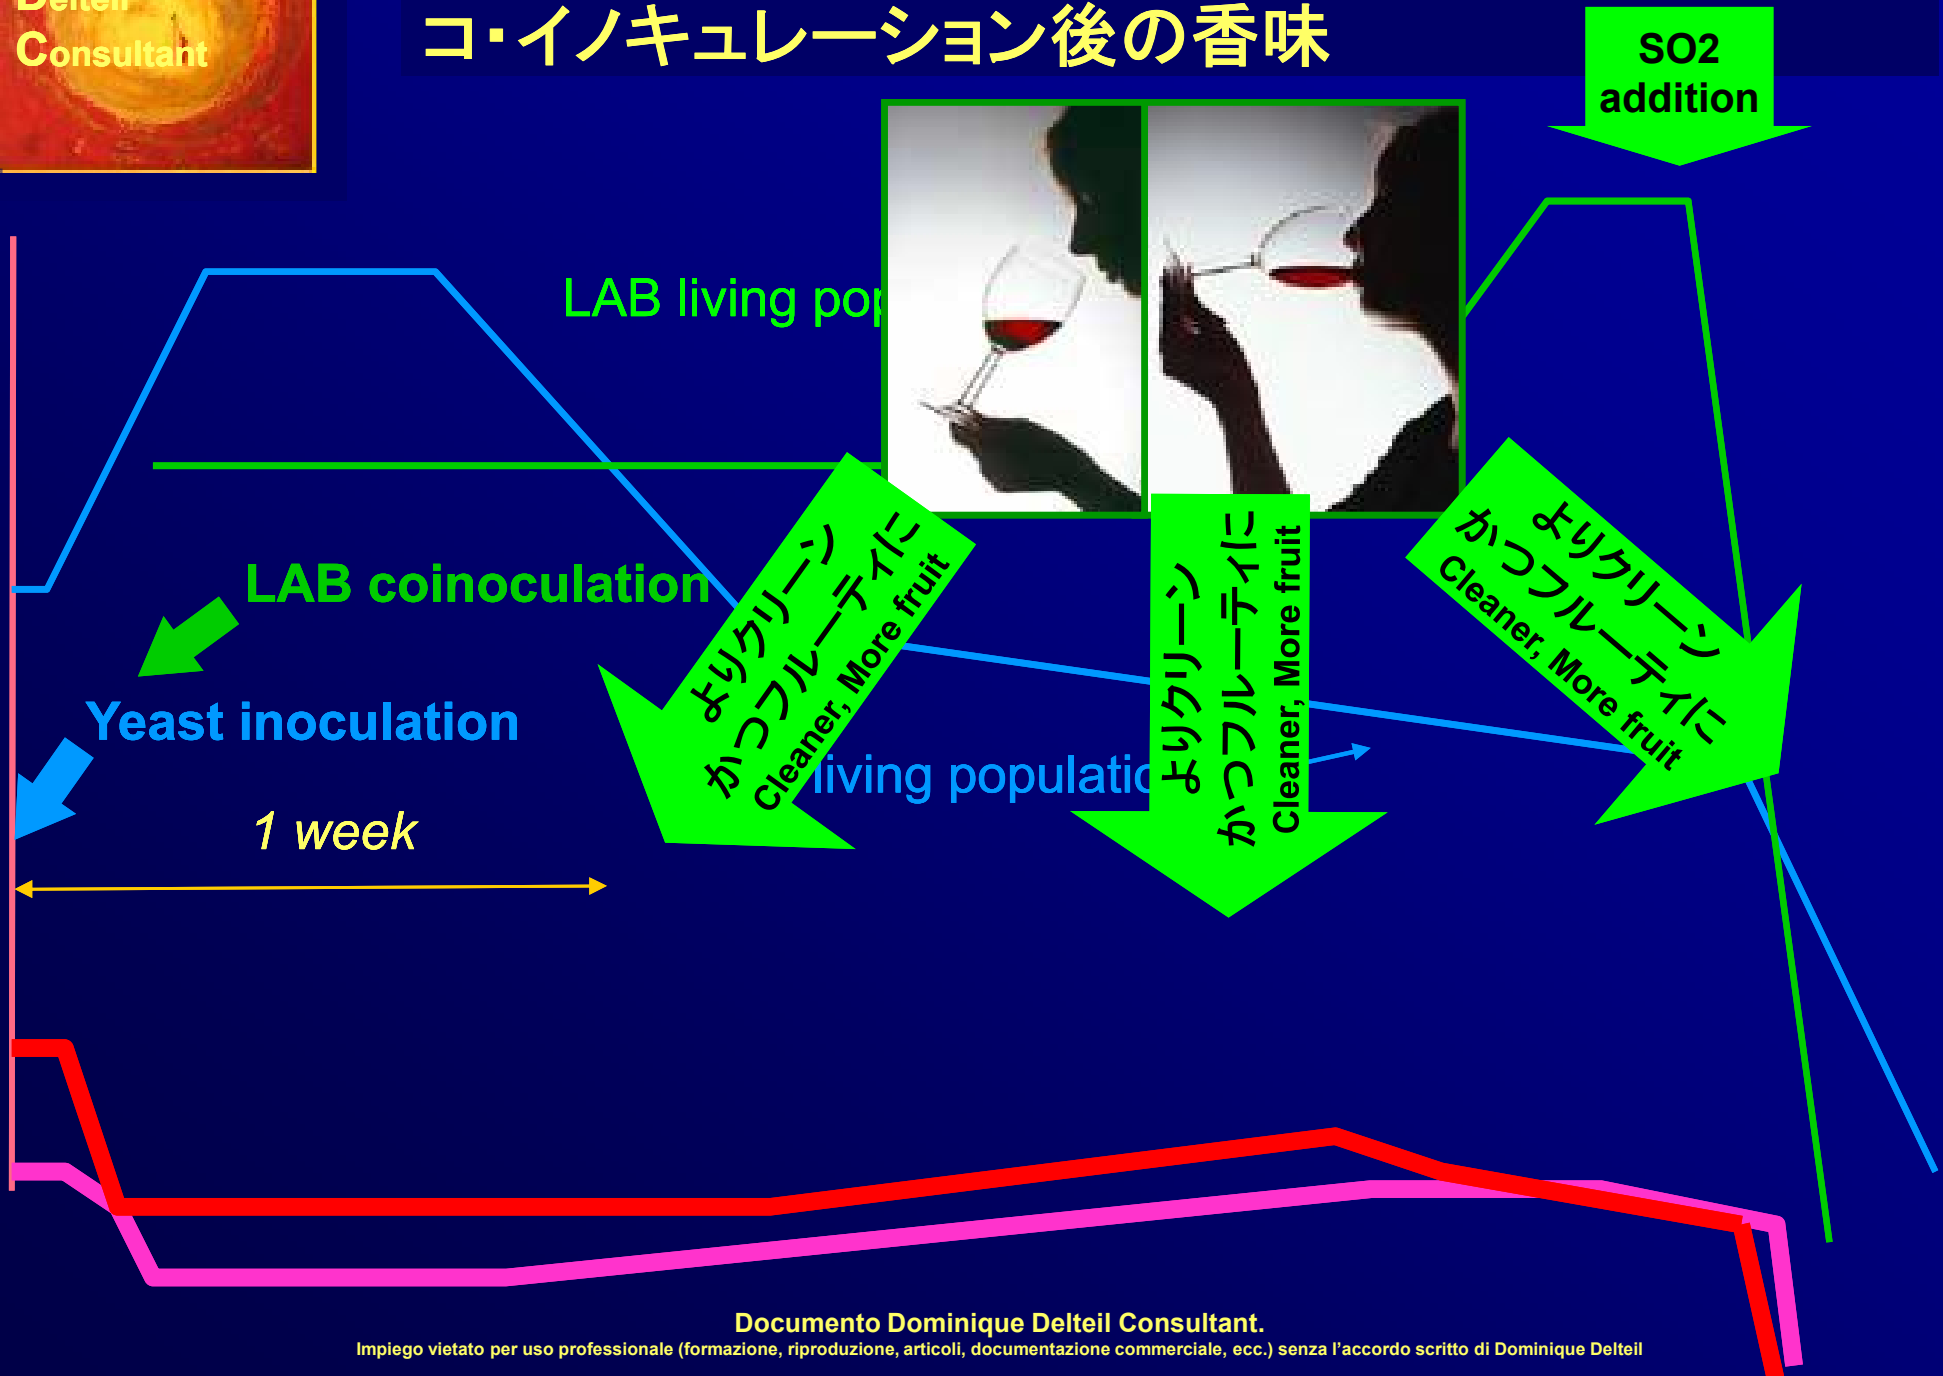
Delteil Consultant

コ・イノキュレーション後の香味

SO2 addition

LAB living pop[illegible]

LAB coinoculation

Yeast inoculation

1 week

よりクリーン かつフルーティに Cleaner, More fruit

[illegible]living populatio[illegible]

よりクリーン かつフルーティに Cleaner, More fruit

よりクリーン かつフルーティに Cleaner, More fruit

Documento Dominique Delteil Consultant.
Impiego vietato per uso professionale (formazione, riproduzione, articoli, documentazione commerciale, ecc.) senza l'accordo scritto di Dominique Delteil